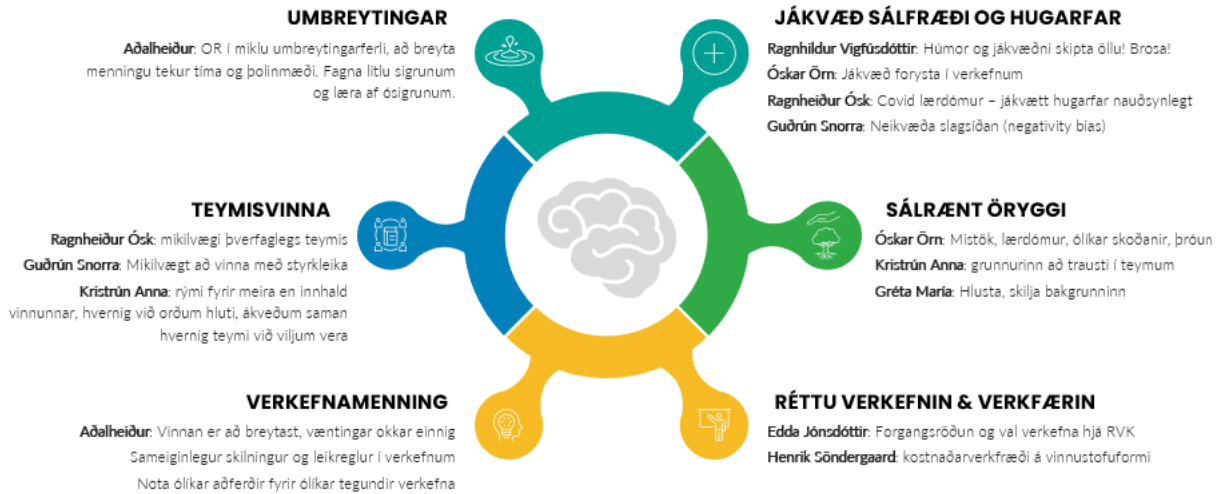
UMBREYTINGAR

Aðalheiður: OR í miklu umbreytingarferli, að breyta menningu tekur tíma og þolinmæði. Fagna litlu sigrunum og læra af ósigrunum.

JÁKVÆÐ SÁLFRÆÐI OG HUGARFAR

Ragnhildur Vigfúsdóttir: Húmor og jákvæðni skipta öllu! Brosa!

Óskar Örn: Jákvæð forysta í verkefnum

Ragnheiður Ósk: Covid lærdómur – jákvætt hugarfar nauðsynlegt

Guðrún Snorra: Neikvæða slagsíðan (negativity bias)

TEYMISVINNA

Ragnheiður Ósk: mikilvægi þverfaglegs teymis

Guðrún Snorra: Mikilvægt að vinna með styrkleika

Kristrún Anna: rými fyrir meira en innhald vinnunnar, hvernig við orðum hluti, ákveðum saman hvernig teymi við viljum vera

SÁLRÆNT ÖRYGGI

Óskar Örn: Mistök, lærdómur, ólíkar skoðanir, þróun

Kristrún Anna: grunnurinn að trausti í teymum

Gréta María: Hlusta, skilja bakgrunninn

VERKEFNAMENNING

Aðalheiður: Vinnan er að breytast, væntingar okkar einnig

Sameiginlegur skilningur og leikreglur í verkefnum

Nota ólíkar aðferðir fyrir ólíkar tegundir verkefna

RÉTTU VERKEFNIN & VERKFÆRIN

Edda Jónsdóttir: Forgangsröðun og val verkefna hjá RVK

Henrik Söndergaard: kostnaðarverkfræði á vinnustofuformi